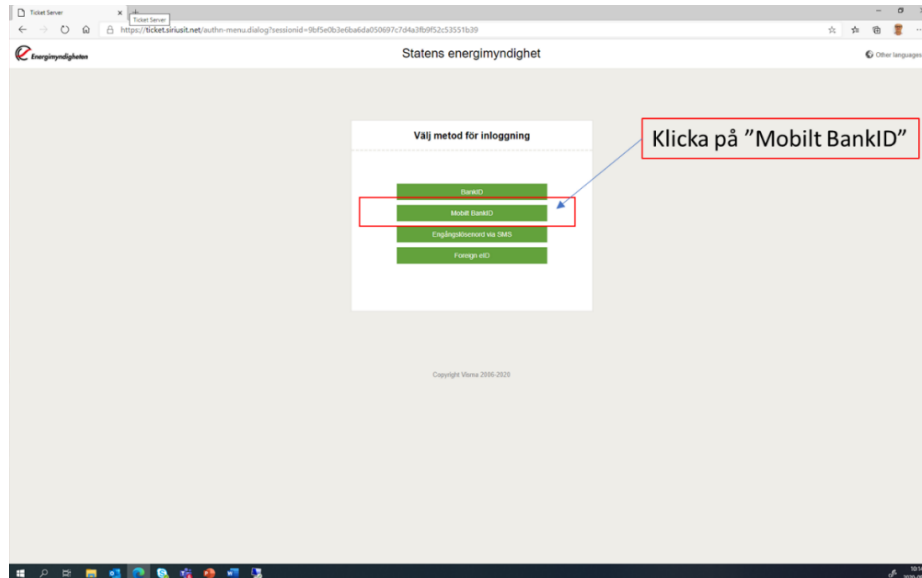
Ticket Server
Ticket Server
https://ticket.siriusit.net/authn-menu.dialog?sessionid=9bf5e0b3e6ba6da050697c7d4a3fb9f52c53551b39

Energimyndigheten
Statens energimyndighet
Other languages

Välj metod för inloggning

BankID
Mobilt BankID
Engångslösenord via SMS
Foreign eID

Klicka på "Mobilt BankID"

Copyright Visma 2006-2020